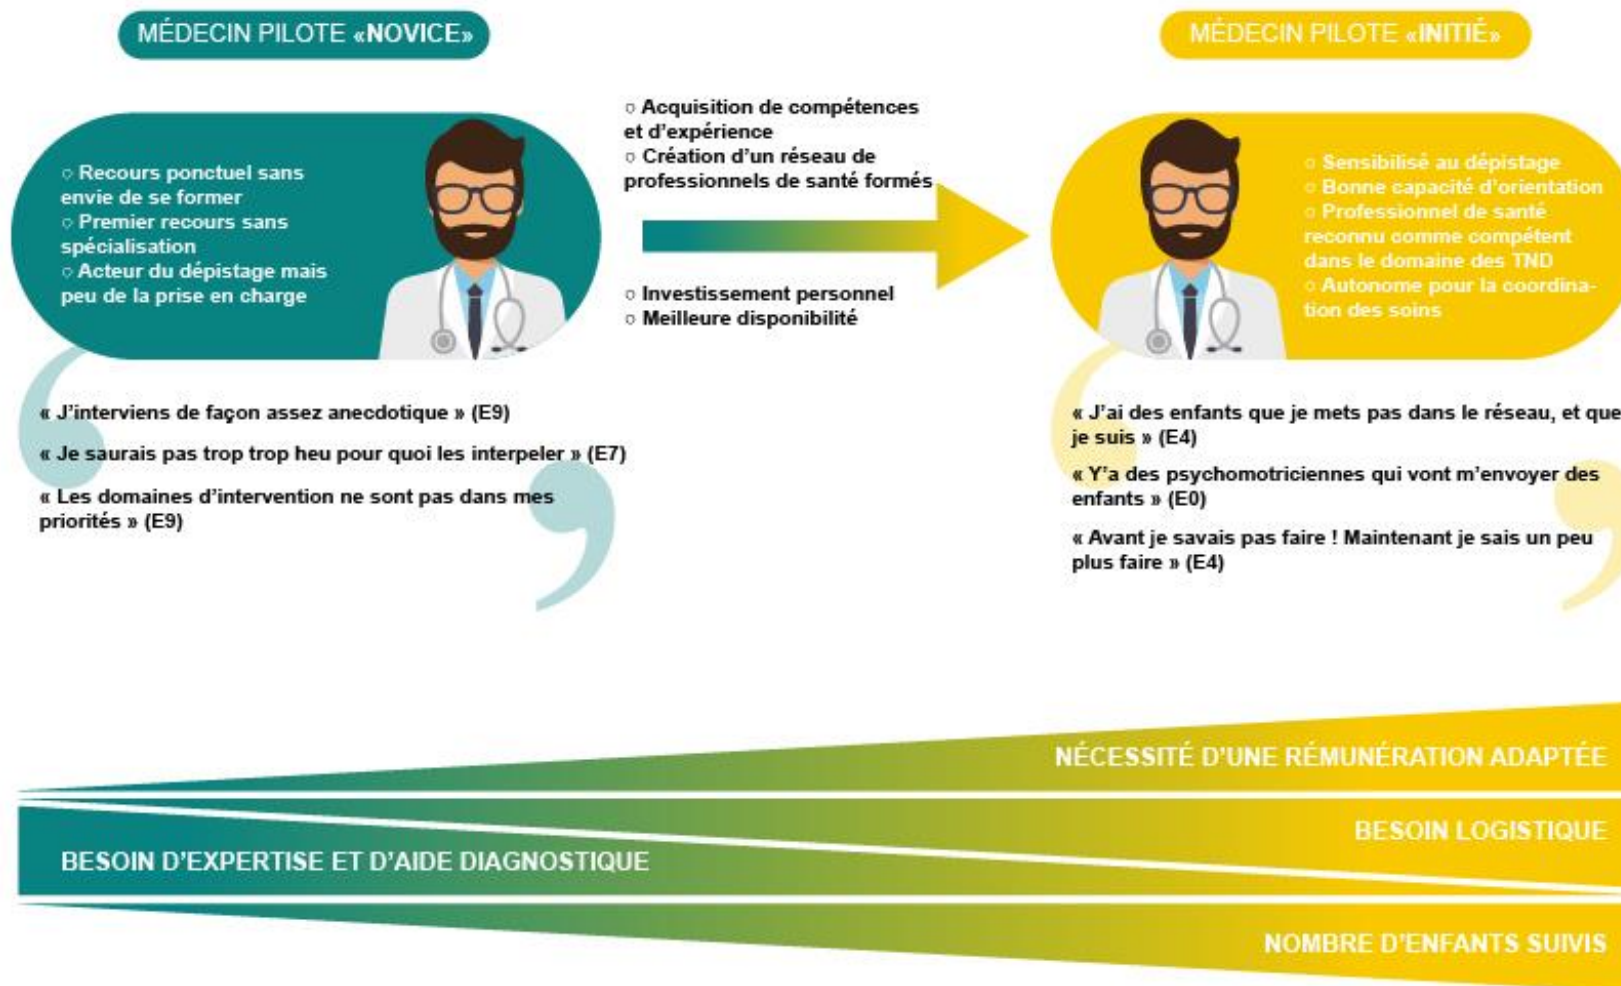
MÉDECIN PILOTE «NOVICE»

○ Recours ponctuel sans envie de se former
○ Premier recours sans spécialisation
○ Acteur du dépistage mais peu de la prise en charge

« J'interviens de façon assez anecdotique » (E9)

« Je saurais pas trop trop heu pour quoi les interpeler » (E7)

« Les domaines d'intervention ne sont pas dans mes priorités » (E9)

○ Acquisition de compétences et d'expérience
○ Création d'un réseau de professionnels de santé formés

○ Investissement personnel
○ Meilleure disponibilité

MÉDECIN PILOTE «INITIÉ»

○ Sensibilisé au dépistage
○ Bonne capacité d'orientation
○ Professionnel de santé reconnu comme compétent dans le domaine des TND
○ Autonome pour la coordination des soins

« J'ai des enfants que je mets pas dans le réseau, et que je suis » (E4)

« Y'a des psychomotriciennes qui vont m'envoyer des enfants » (E0)

« Avant je savais pas faire ! Maintenant je sais un peu plus faire » (E4)

NÉCESSITÉ D'UNE RÉMUNÉRATION ADAPTÉE

BESOIN LOGISTIQUE

BESOIN D'EXPERTISE ET D'AIDE DIAGNOSTIQUE

NOMBRE D'ENFANTS SUIVIS